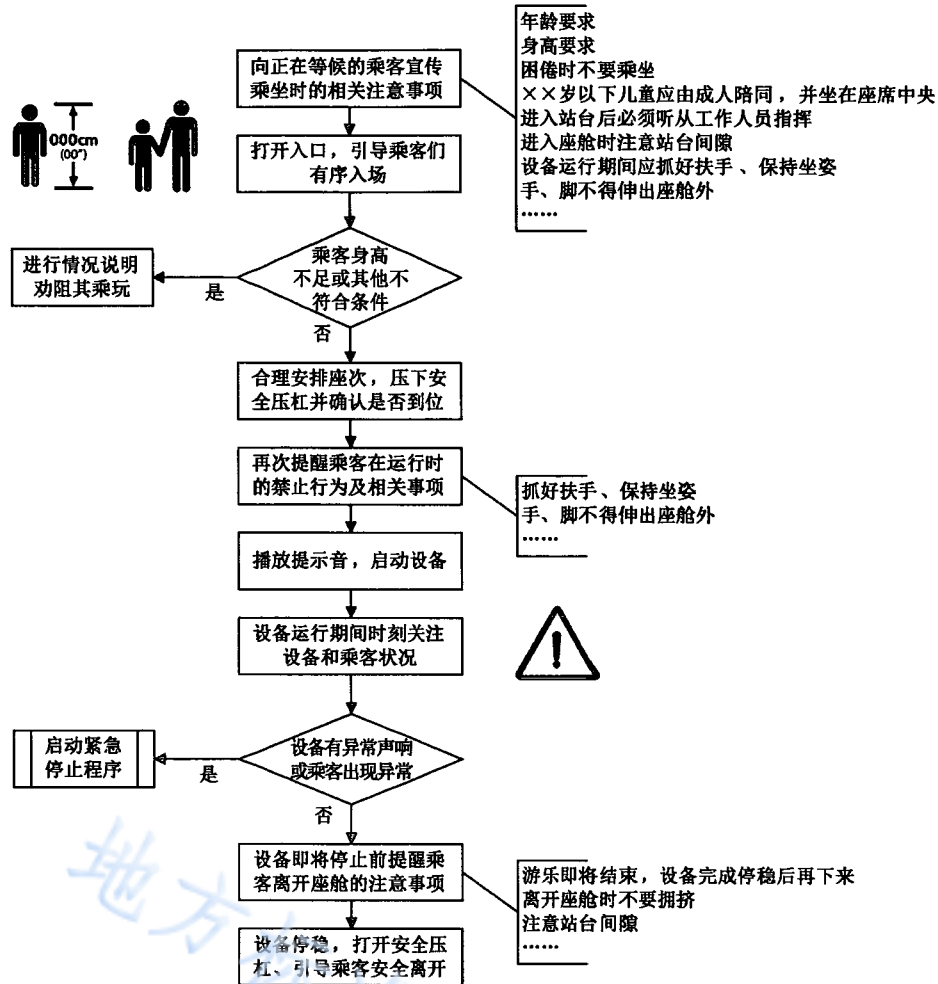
向正在等候的乘客宣传乘坐时的相关注意事项

年龄要求
身高要求
困倦时不要乘坐
××岁以下儿童应由成人陪同，并坐在座席中央
进入站台后必须听从工作人员指挥
进入座舱时注意站台间隙
设备运行期间应抓好扶手、保持坐姿
手、脚不得伸出座舱外
……

000cm
(00")

打开入口，引导乘客们有序入场

乘客身高不足或其他不符合条件

是

进行情况说明劝阻其乘玩

否

合理安排座次，压下安全压杠并确认是否到位

再次提醒乘客在运行时的禁止行为及相关事项

抓好扶手、保持坐姿
手、脚不得伸出座舱外
……

播放提示音，启动设备

设备运行期间时刻关注设备和乘客状况

设备有异常声响或乘客出现异常

是

启动紧急停止程序

否

设备即将停止前提醒乘客离开座舱的注意事项

游乐即将结束，设备完成停稳后再下来
离开座舱时不要拥挤
注意站台间隙
……

设备停稳，打开安全压杠，引导乘客安全离开

地方